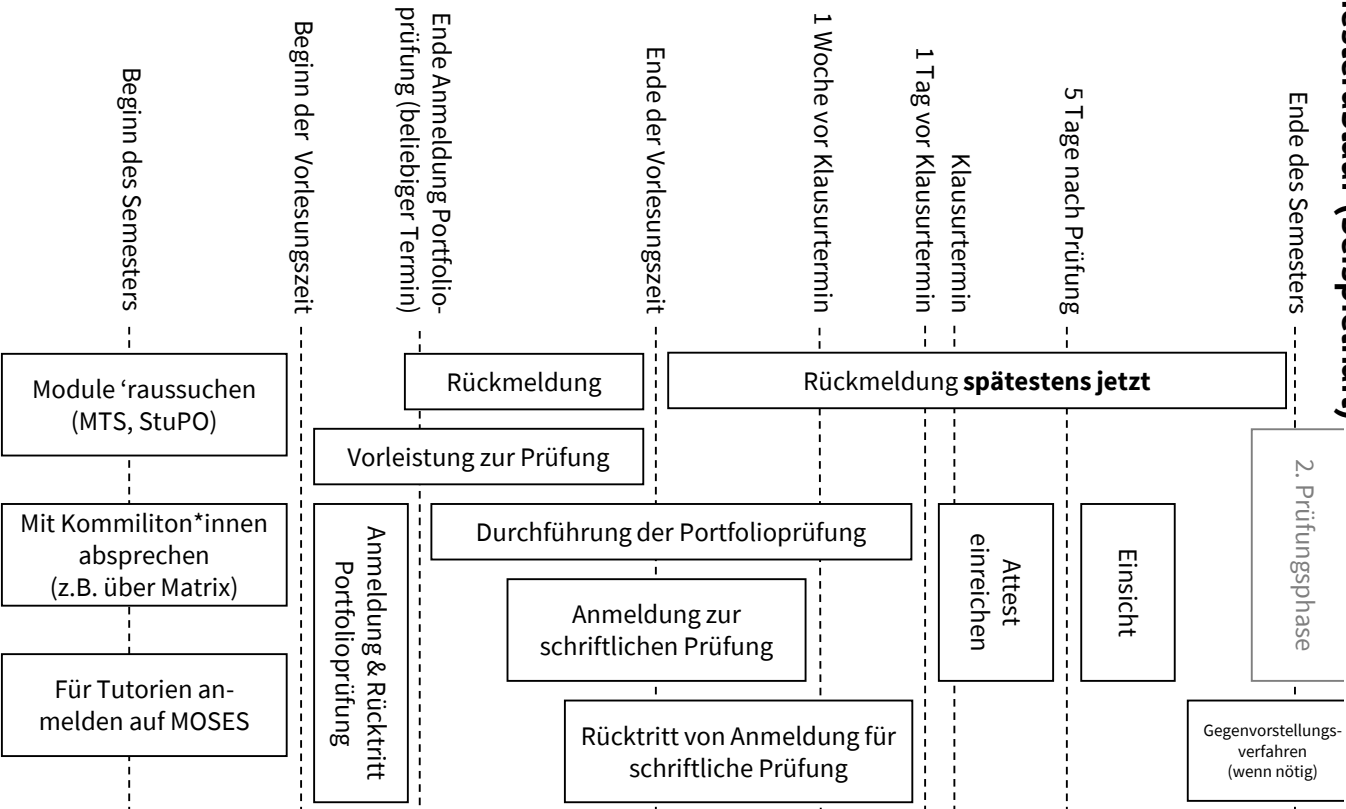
Beginn des Semesters

Beginn der Vorlesungszeit

Ende Anmeldung Portfolioprüfung (beliebiger Termin)

Ende der Vorlesungszeit

1 Woche vor Klausurtermin

1 Tag vor Klausurtermin

Klausurtermin

5 Tage nach Prüfung

Ende des Semesters

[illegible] (Beispiel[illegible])

Module 'raussuchen (MTS, StuPO)

Rückmeldung

Rückmeldung **spätestens jetzt**

Vorleistung zur Prüfung

2. Prüfungsphase

Mit Kommiliton*innen absprechen (z.B. über Matrix)

Anmeldung & Rücktritt Portfolioprüfung

Durchführung der Portfolioprüfung

Attest einreichen

Einsicht

Anmeldung zur schriftlichen Prüfung

Für Tutorien anmelden auf MOSES

Rücktritt von Anmeldung für schriftliche Prüfung

Gegenvorstellungsverfahren (wenn nötig)